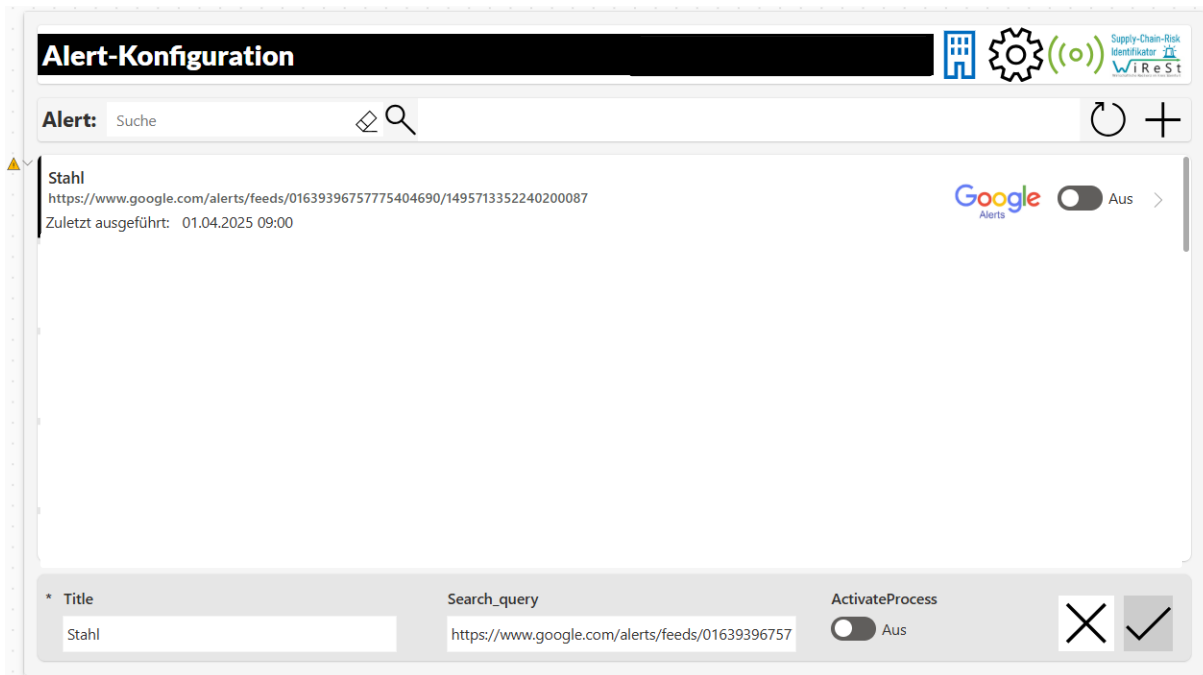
Alert-Konfiguration

Supply-Chain-Risk Identifikator WiReSt

Alert: Suche

Stahl
https://www.google.com/alerts/feeds/01639396757775404690/1495713352240200087
Zuletzt ausgeführt: 01.04.2025 09:00

Google Alerts

Aus

* Title
Stahl

Search_query
https://www.google.com/alerts/feeds/01639396757

ActivateProcess
Aus